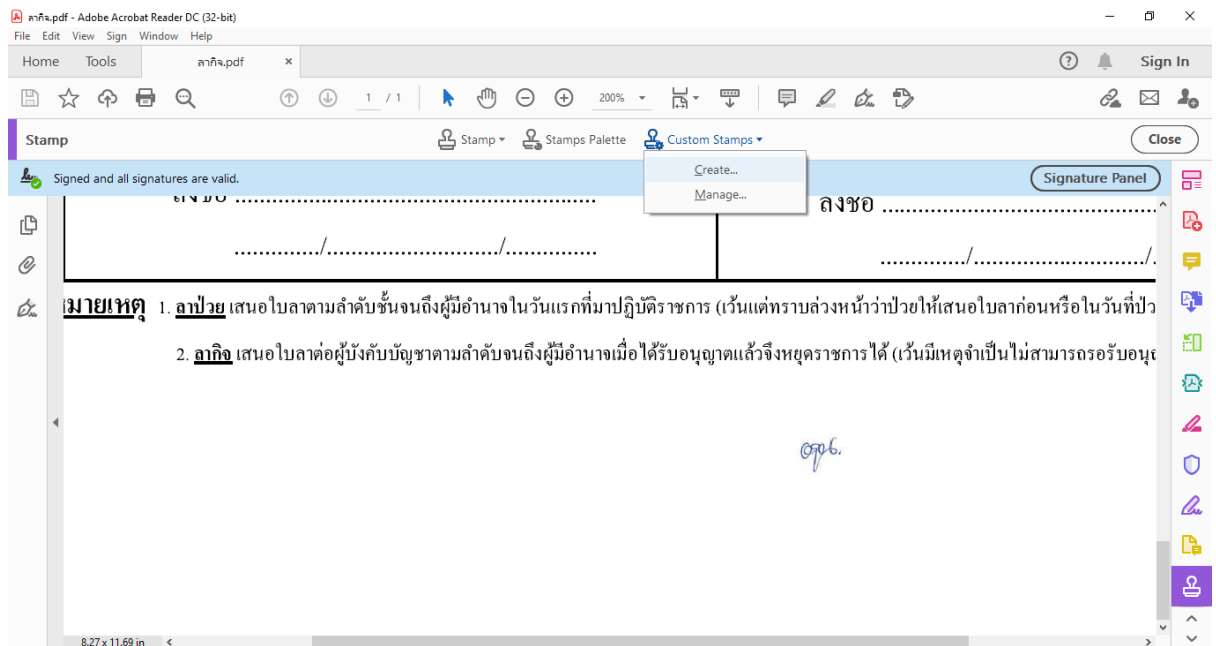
ลากิจ.pdf - Adobe Acrobat Reader DC (32-bit)
File Edit View Sign Window Help
Home Tools ลากิจ.pdf ×
Sign In
1 / 1 200%
Stamp
Stamp Stamps Palette Custom Stamps
Close
Create...
Manage...
Signed and all signatures are valid.
Signature Panel

ลงชื่อ ..........................................................
............./.........................../..............

ลงชื่อ ..............................................
............./.........................../.

หมายเหตุ 1. ลาป่วย เสนอใบลาตามลำดับชั้นจนถึงผู้มีอำนาจในวันแรกที่มาปฏิบัติราชการ (เว้นแต่ทราบล่วงหน้าว่าป่วยให้เสนอใบลาก่อนหรือในวันที่ป่ว

2. ลากิจ เสนอใบลาต่อผู้บังคับบัญชาตามลำดับจนถึงผู้มีอำนาจเมื่อได้รับอนุญาตแล้วจึงหยุดราชการได้ (เว้นมีเหตุจำเป็นไม่สามารถรอรับอนุญ

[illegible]

8.27 x 11.69 in